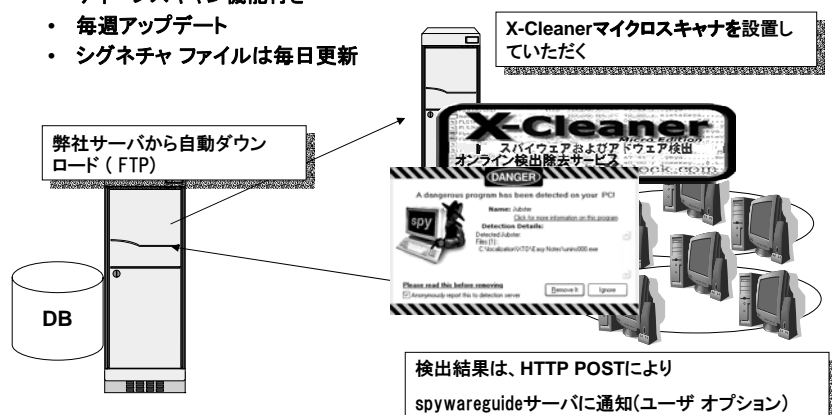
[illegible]
• 毎週アップデート
• シグネチャ ファイルは毎日更新

X-Cleanerマイクロスキャナを設置していただく

弊社サーバから自動ダウンロード（FTP)

X-Cleaner
Micro Edition
スパイウェアおよびアドウェア検出
オンライン検出除去サービス
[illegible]ck.com

DANGER
A dangerous program has been detected on your PC!
spy
Name: Jubilee
Click for more information on this program
Detection Details:
Detected Jubilee
Files [1]:
C:\localization\VTD\Easy Notes\unins000.exe
Please read this before removing
Anonymously report this to detection server
Remove It
Ignore

DB

検出結果は、HTTP POSTにより
spywareguideサーバに通知(ユーザ オプション)